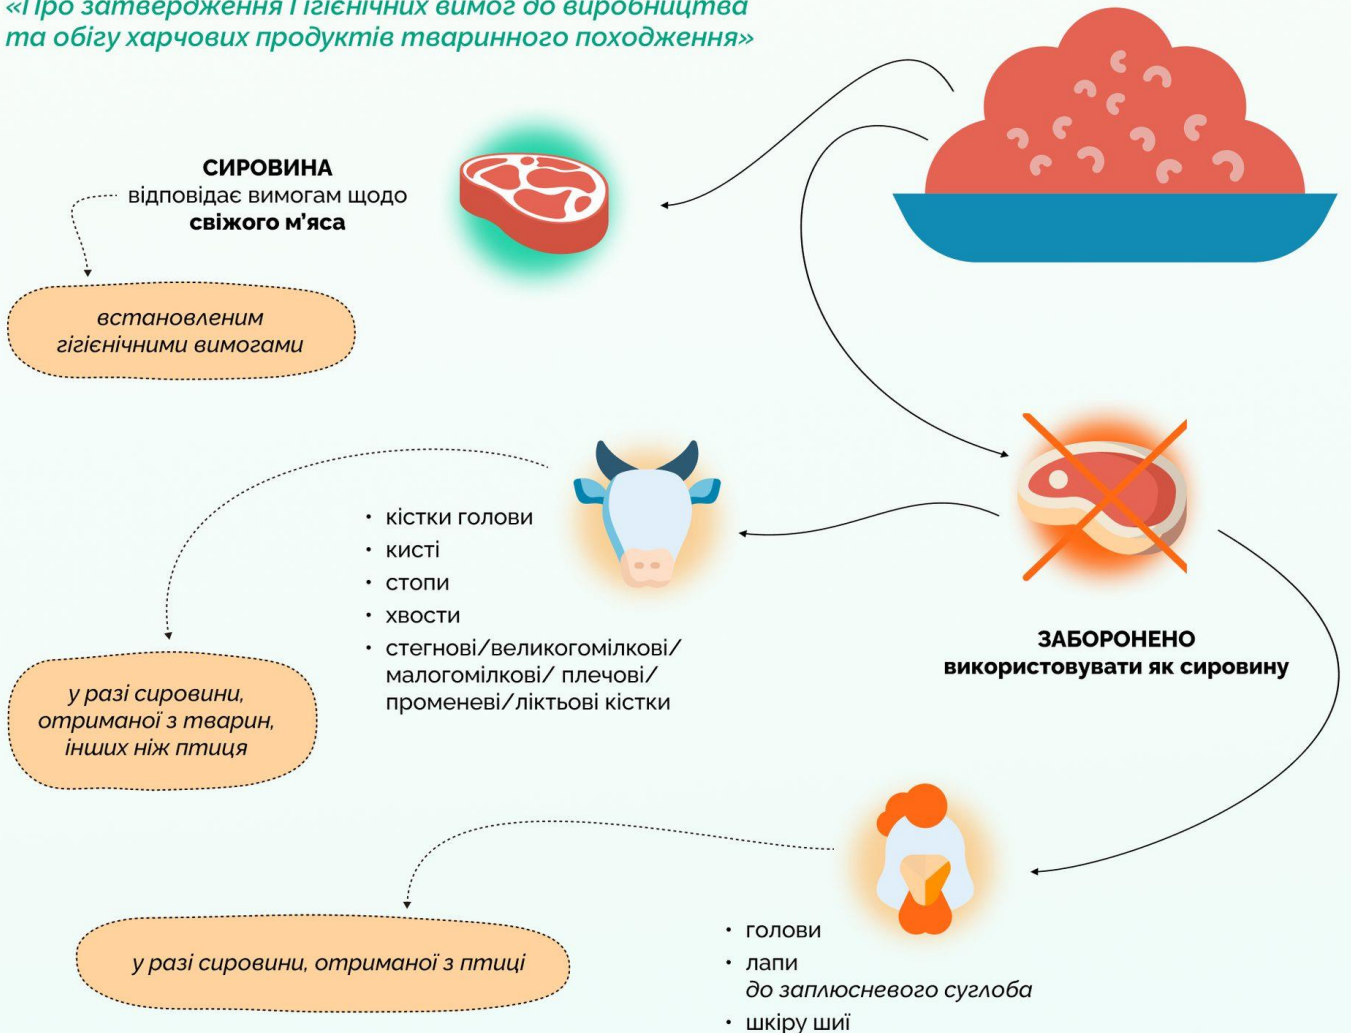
«Про затвердження Гігієнічних вимог до виробництва та обігу харчових продуктів тваринного походження»

СИРОВИНА
відповідає вимогам щодо
свіжого м'яса

встановленим гігієнічними вимогами

• кістки голови
• кисті
• стопи
• хвости
• стегнові/великогомілкові/ малогомілкові/ плечові/ променеві/ліктьові кістки

ЗАБОРОНЕНО
використовувати як сировину

у разі сировини, отриманої з тварин, інших ніж птиця

у разі сировини, отриманої з птиці

• голови
• лапи до заплюсневого суглоба
• шкіру шиї